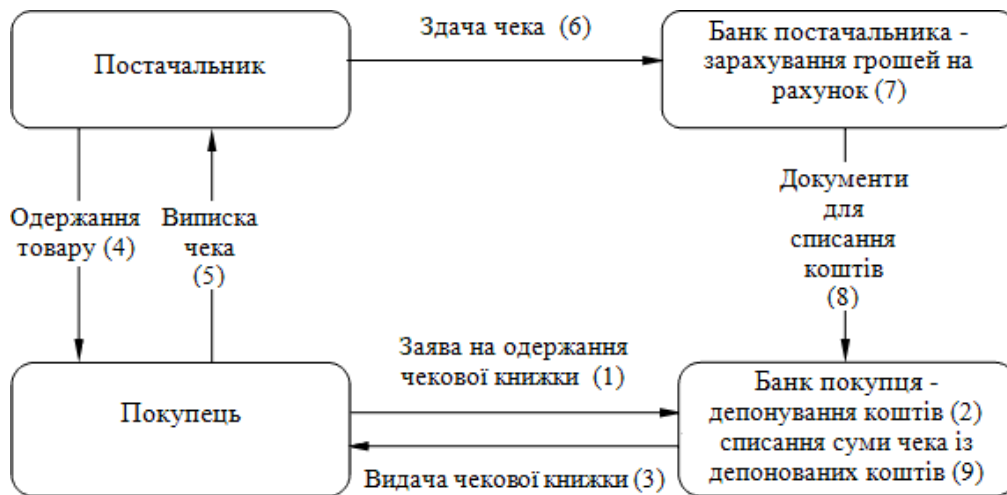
Постачальник

Здача чека (6)

Банк постачальника - зарахування грошей на рахунок (7)

Одержання товару (4)

Виписка чека (5)

Документи для списання коштів (8)

Заява на одержання чекової книжки (1)

Покупець

Банк покупця - депонування коштів (2) списання суми чека із депонованих коштів (9)

Видача чекової книжки (3)